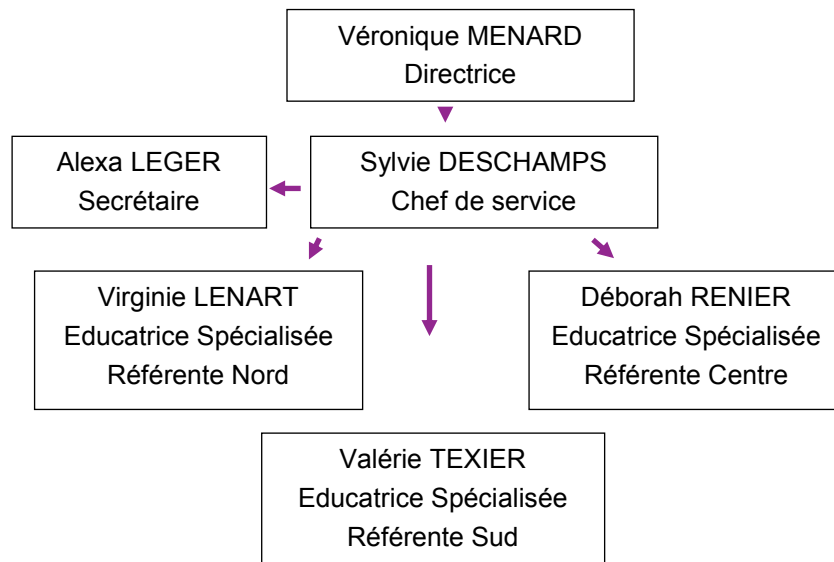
Véronique MENARD
Directrice

Alexa LEGER
Secrétaire

Sylvie DESCHAMPS
Chef de service

Virginie LENART
Educatrice Spécialisée
Référente Nord

Déborah RENIER
Educatrice Spécialisée
Référente Centre

Valérie TEXIER
Educatrice Spécialisée
Référente Sud